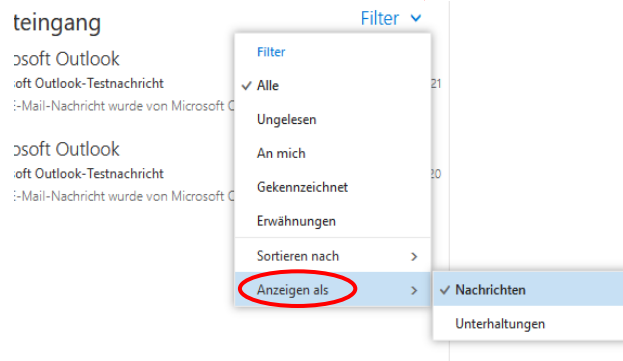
teingang

Filter

osoft Outlook
oft Outlook-Testnachricht
-Mail-Nachricht wurde von Microsoft O

21

osoft Outlook
oft Outlook-Testnachricht
-Mail-Nachricht wurde von Microsoft O

20

Filter
✓ Alle
Ungelesen
An mich
Gekennzeichnet
Erwähnungen
Sortieren nach >
Anzeigen als >

✓ Nachrichten
Unterhaltungen